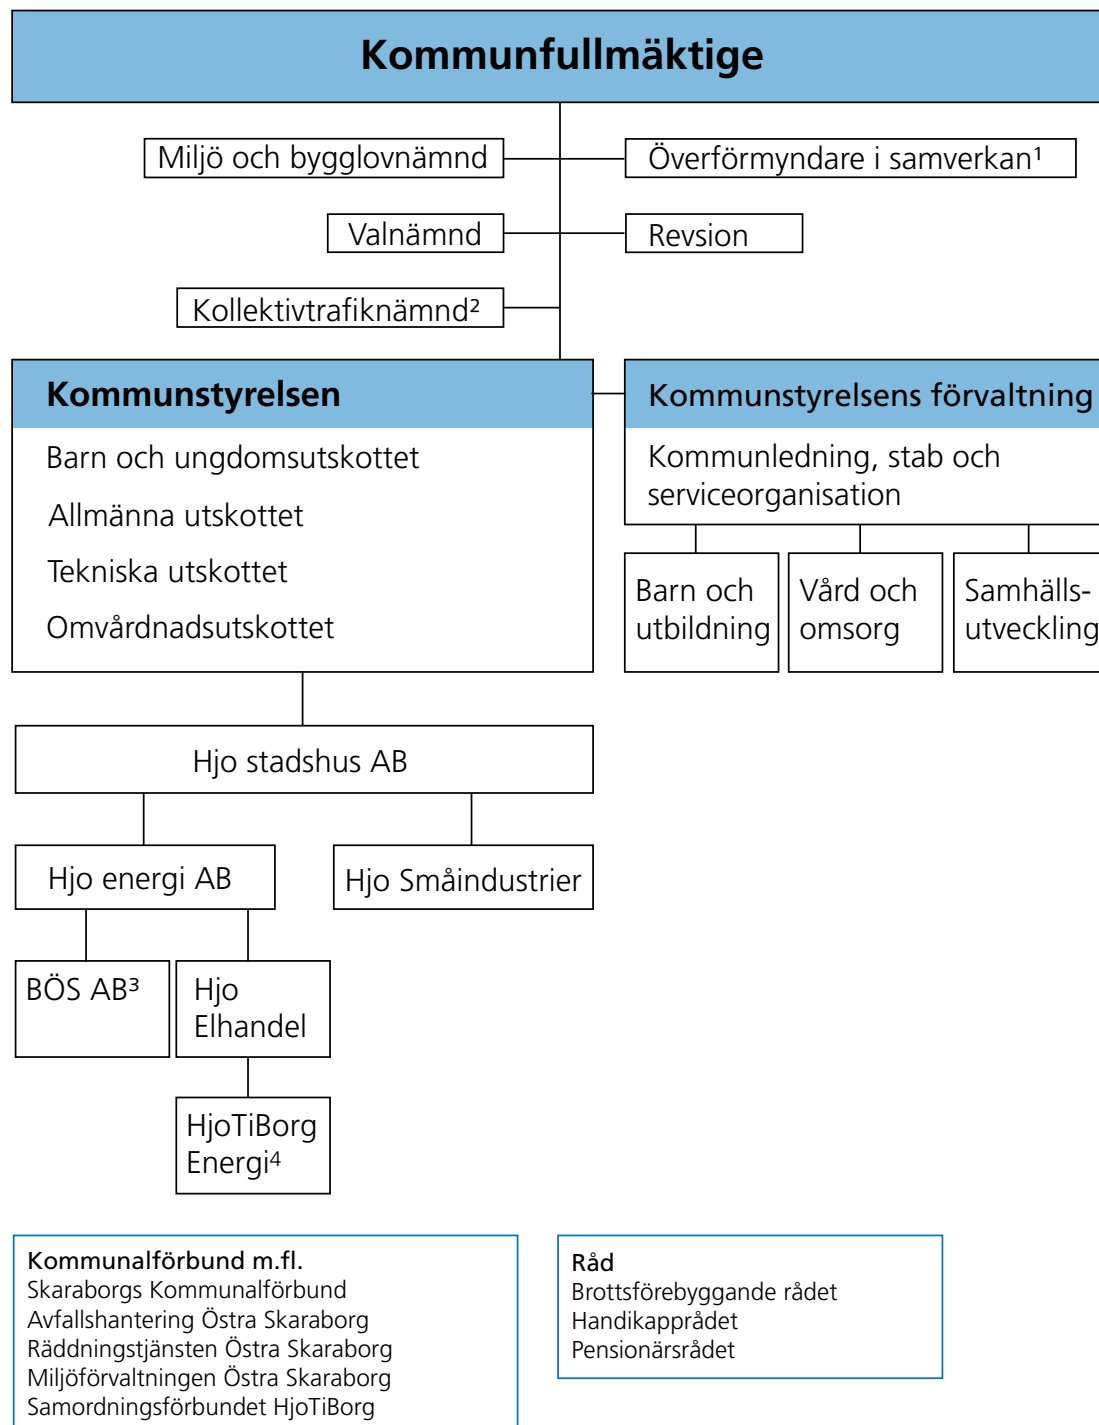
Kommunfullmäktige

Miljö och bygglovnämnd

Överförmyndare i samverkan¹

Valnämnd

Revsion

Kollektivtrafiknämnd²

Kommunstyrelsen

Barn och ungdomsutskottet

Allmänna utskottet

Tekniska utskottet

Omvårdnadsutskottet

Kommunstyrelsens förvaltning

Kommunledning, stab och serviceorganisation

Barn och utbildning

Vård och omsorg

Samhälls-utveckling

Hjo stadshus AB

Hjo energi AB

Hjo Småindustrier

BÖS AB³

Hjo Elhandel

HjoTiBorg Energi⁴

Kommunalförbund m.fl.
Skaraborgs Kommunalförbund
Avfallshantering Östra Skaraborg
Räddningstjänsten Östra Skaraborg
Miljöförvaltningen Östra Skaraborg
Samordningsförbundet HjoTiBorg

Råd
Brottsförebyggande rådet
Handikapprådet
Pensionärsrådet